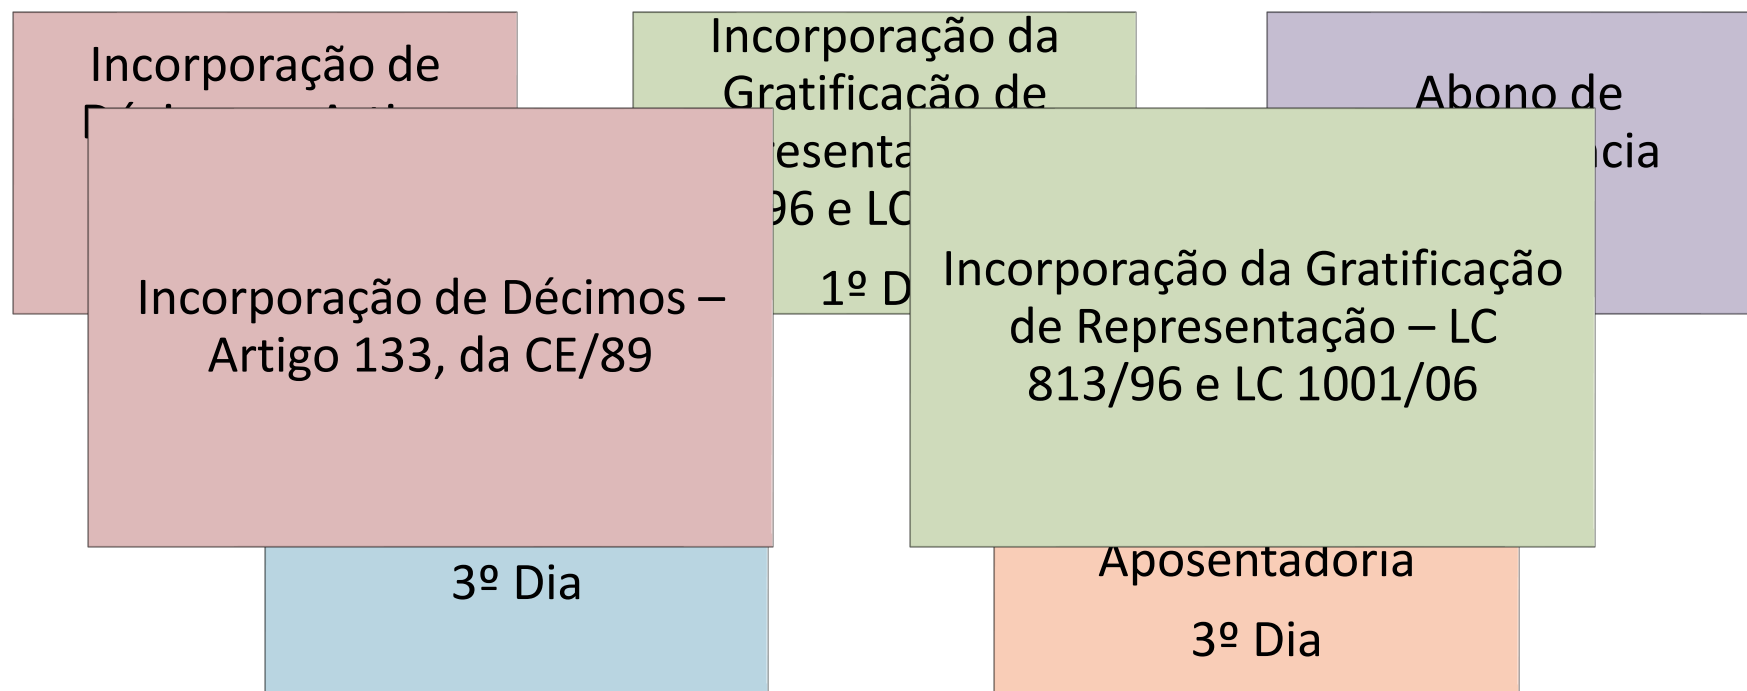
Incorporação de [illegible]

Incorporação da Gratificação de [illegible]esenta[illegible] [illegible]96 e LC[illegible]

1º D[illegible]

Abono de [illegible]cia

Incorporação de Décimos – Artigo 133, da CE/89

Incorporação da Gratificação de Representação – LC 813/96 e LC 1001/06

3º Dia

Aposentadoria

3º Dia